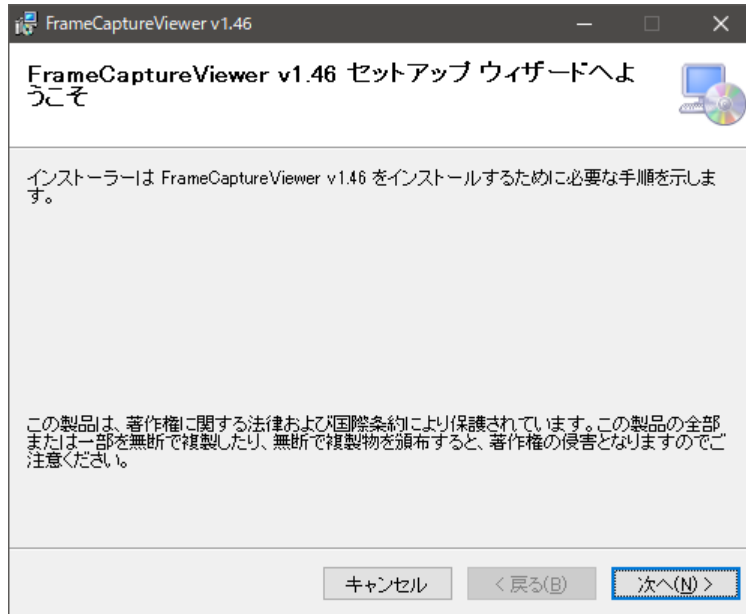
FrameCaptureViewer v1.46

FrameCaptureViewer v1.46 セットアップ ウィザードへようこそ

インストーラーは FrameCaptureViewer v1.46 をインストールするために必要な手順を示します。

この製品は、著作権に関する法律および国際条約により保護されています。この製品の全部または一部を無断で複製したり、無断で複製物を頒布すると、著作権の侵害となりますのでご注意ください。

キャンセル
< 戻る(B)
次へ(N) >